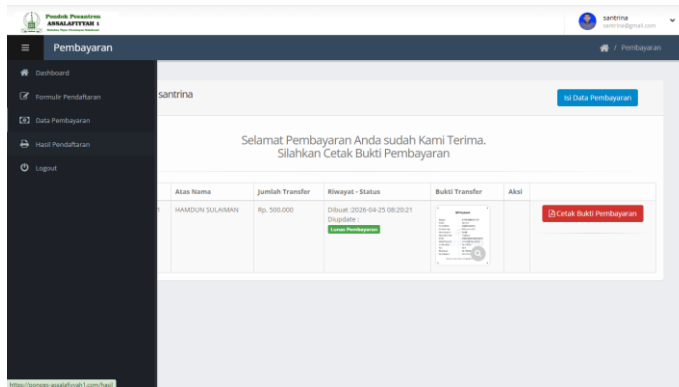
Pondok Pesantren
ASSALAFIYYAH 1

santrina
santrina@gmail.com

Pembayaran

/ Pembayaran

Dashboard
Formulir Pendaftaran
Data Pembayaran
Hasil Pendaftaran
Logout

santrina

Isi Data Pembayaran

Selamat Pembayaran Anda sudah Kami Terima.
Silahkan Cetak Bukti Pembayaran

| | Atas Nama | Jumlah Transfer | Riwayat - Status | Bukti Transfer | Aksi | |
|---|---|---|---|---|---|---|
| 1 | HAMDUN SULAIMAN | Rp. 500.000 | Dibuat :2026-04-25 08:20:21 Diupdate : Lunas Pembayaran | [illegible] | | Cetak Bukti Pembayaran |

https://ppdb.assalafiyyah1.com/hasil